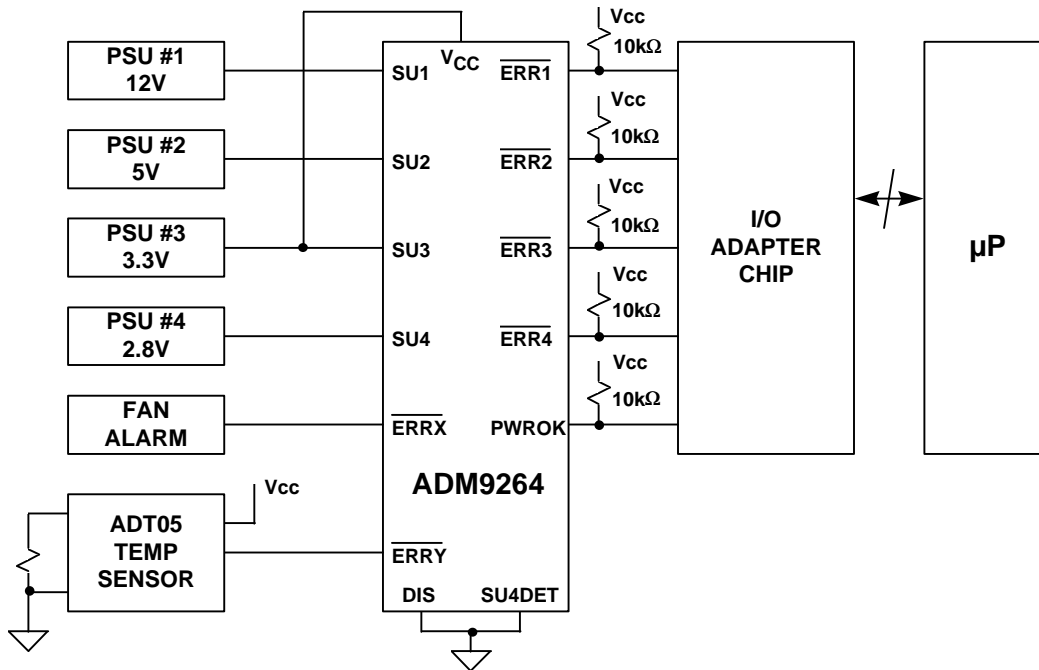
PSU #1
12V

PSU #2
5V

PSU #3
3.3V

PSU #4
2.8V

FAN
ALARM

ADT05
TEMP
SENSOR

Vcc

SU1
$V_{CC}$
SU2
SU3
SU4
$\overline{ERRX}$
$\overline{ERRY}$
ADM9264
DIS
SU4DET

$\overline{ERR1}$
$\overline{ERR2}$
$\overline{ERR3}$
$\overline{ERR4}$
PWROK

Vcc
10kΩ
Vcc
10kΩ
Vcc
10kΩ
Vcc
10kΩ
Vcc
10kΩ

I/O
ADAPTER
CHIP

µP